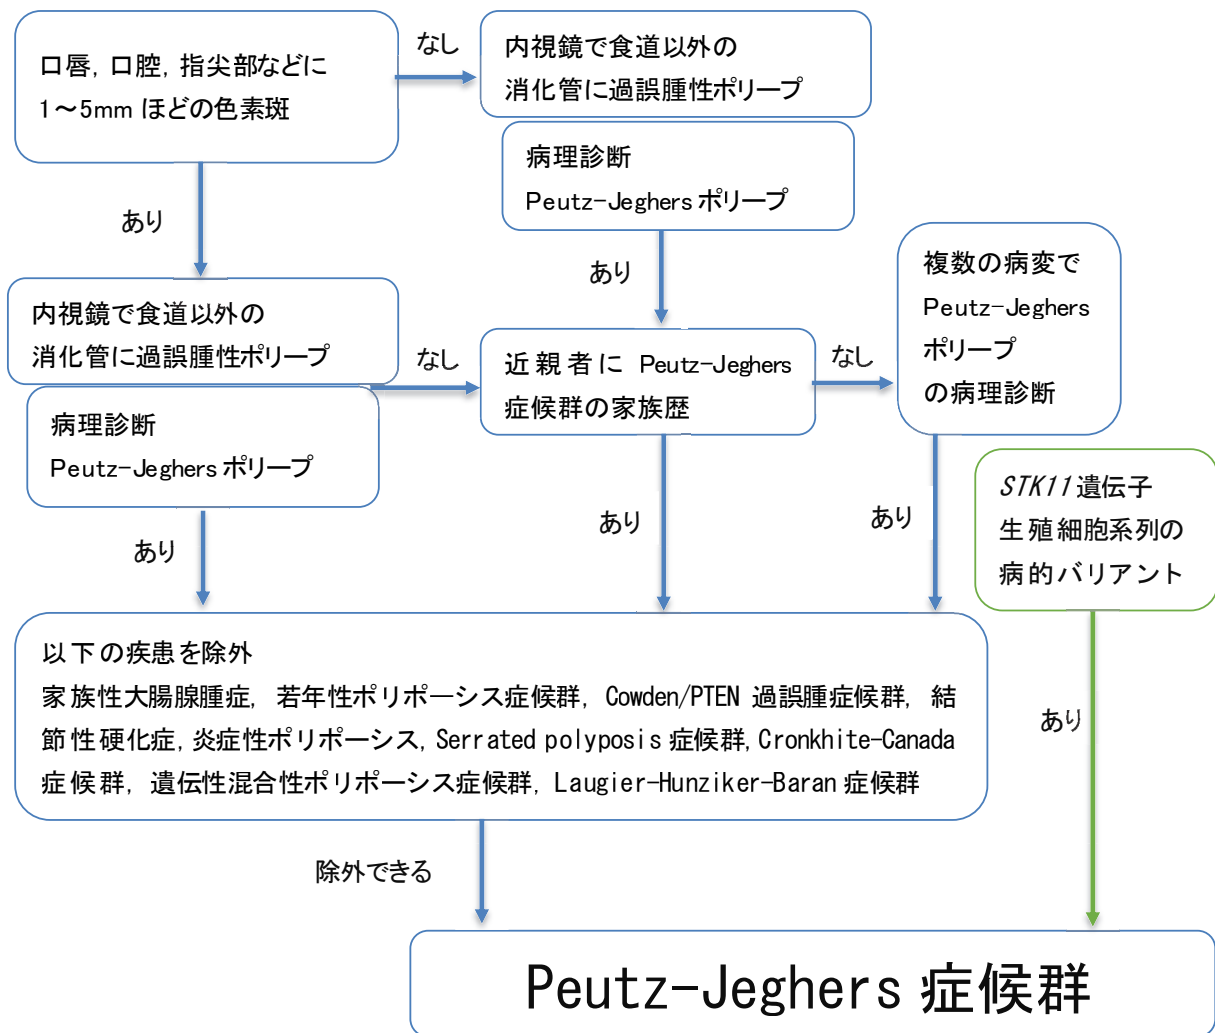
口唇，口腔，指尖部などに 1～5mm ほどの色素斑

なし

内視鏡で食道以外の消化管に過誤腫性ポリープ

病理診断 Peutz-Jeghers ポリープ

あり

あり

内視鏡で食道以外の消化管に過誤腫性ポリープ

なし

近親者に Peutz-Jeghers 症候群の家族歴

なし

複数の病変で Peutz-Jeghers ポリープの病理診断

病理診断 Peutz-Jeghers ポリープ

あり

あり

あり

*STK11* 遺伝子生殖細胞系列の病的バリアント

以下の疾患を除外
家族性大腸腺腫症，若年性ポリポーシス症候群，Cowden/PTEN 過誤腫症候群，結節性硬化症，炎症性ポリポーシス，Serrated polyposis 症候群，Cronkhite-Canada 症候群，遺伝性混合性ポリポーシス症候群，Laugier-Hunziker-Baran 症候群

あり

除外できる

Peutz-Jeghers 症候群